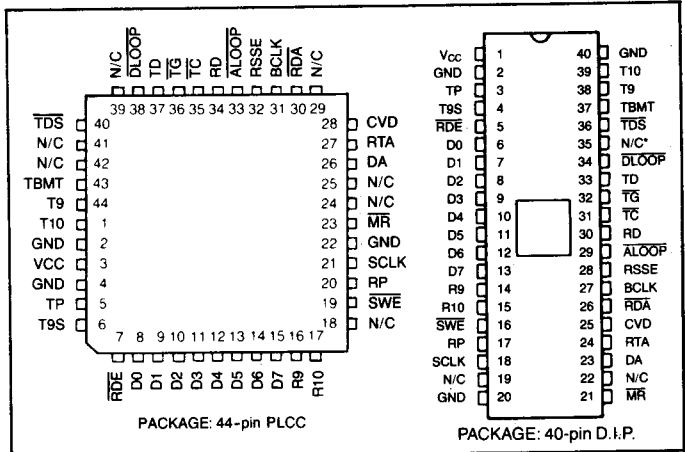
N/C $\overline{DLOOP}$ TD $\overline{TG}$ $\overline{TC}$ RD $\overline{ALOOP}$ RSSE BCLK $\overline{RDA}$ N/C

39 38 37 36 35 34 33 32 31 30 29

$\overline{TDS}$ 40
N/C 41
N/C 42
TBMT 43
T9 44
T10 1
GND 2
VCC 3
GND 4
TP 5
T9S 6

28 CVD
27 RTA
26 DA
25 N/C
24 N/C
23 $\overline{MR}$
22 GND
21 SCLK
20 RP
19 $\overline{SWE}$
18 N/C

7 8 9 10 11 12 13 14 15 16 17

$\overline{RDE}$ D0 D1 D2 D3 D4 D5 D6 D7 R9 R10

PACKAGE: 44-pin PLCC

V$_{CC}$ 1
GND 2
TP 3
T9S 4
$\overline{RDE}$ 5
D0 6
D1 7
D2 8
D3 9
D4 10
D5 11
D6 12
D7 13
R9 14
R10 15
$\overline{SWE}$ 16
RP 17
SCLK 18
N/C 19
GND 20

40 GND
39 T10
38 T9
37 TBMT
36 $\overline{TDS}$
35 N/C*
34 $\overline{DLOOP}$
33 TD
32 $\overline{TG}$
31 $\overline{TC}$
30 RD
29 $\overline{ALOOP}$
28 RSSE
27 BCLK
26 $\overline{RDA}$
25 CVD
24 RTA
23 DA
22 N/C
21 $\overline{MR}$

PACKAGE: 40-pin D.I.P.